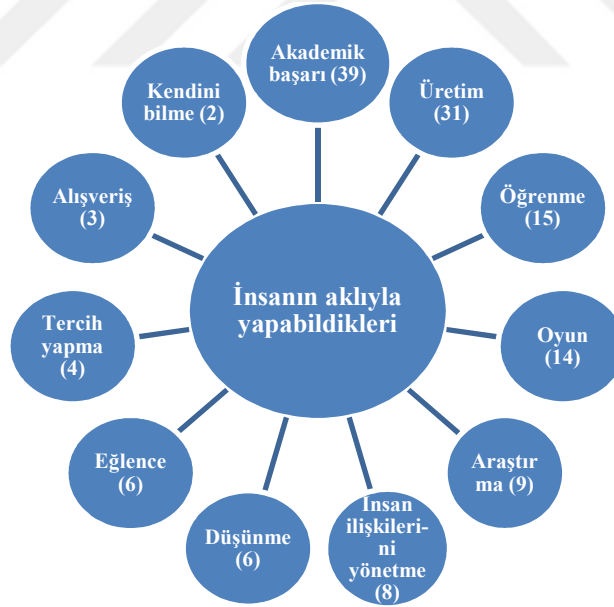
İnsanın aklıyla yapabildikleri

Akademik başarı (39)

Üretim (31)

Öğrenme (15)

Oyun (14)

Araştırma (9)

İnsan ilişkileri-ni yönetme (8)

Düşünme (6)

Eğlence (6)

Tercih yapma (4)

Alışveriş (3)

Kendini bilme (2)